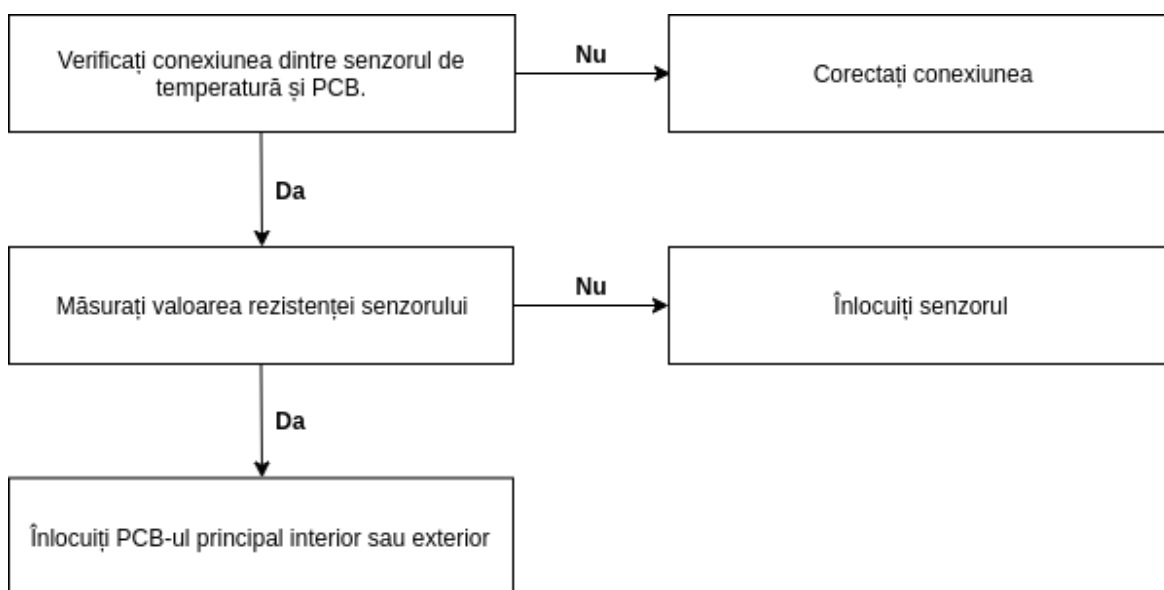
Verificați conexiunea dintre senzorul de temperatură și PCB.

Nu

Corectați conexiunea

Da

Măsurați valoarea rezistenței senzorului

Nu

Înlocuiți senzorul

Da

Înlocuiți PCB-ul principal interior sau exterior